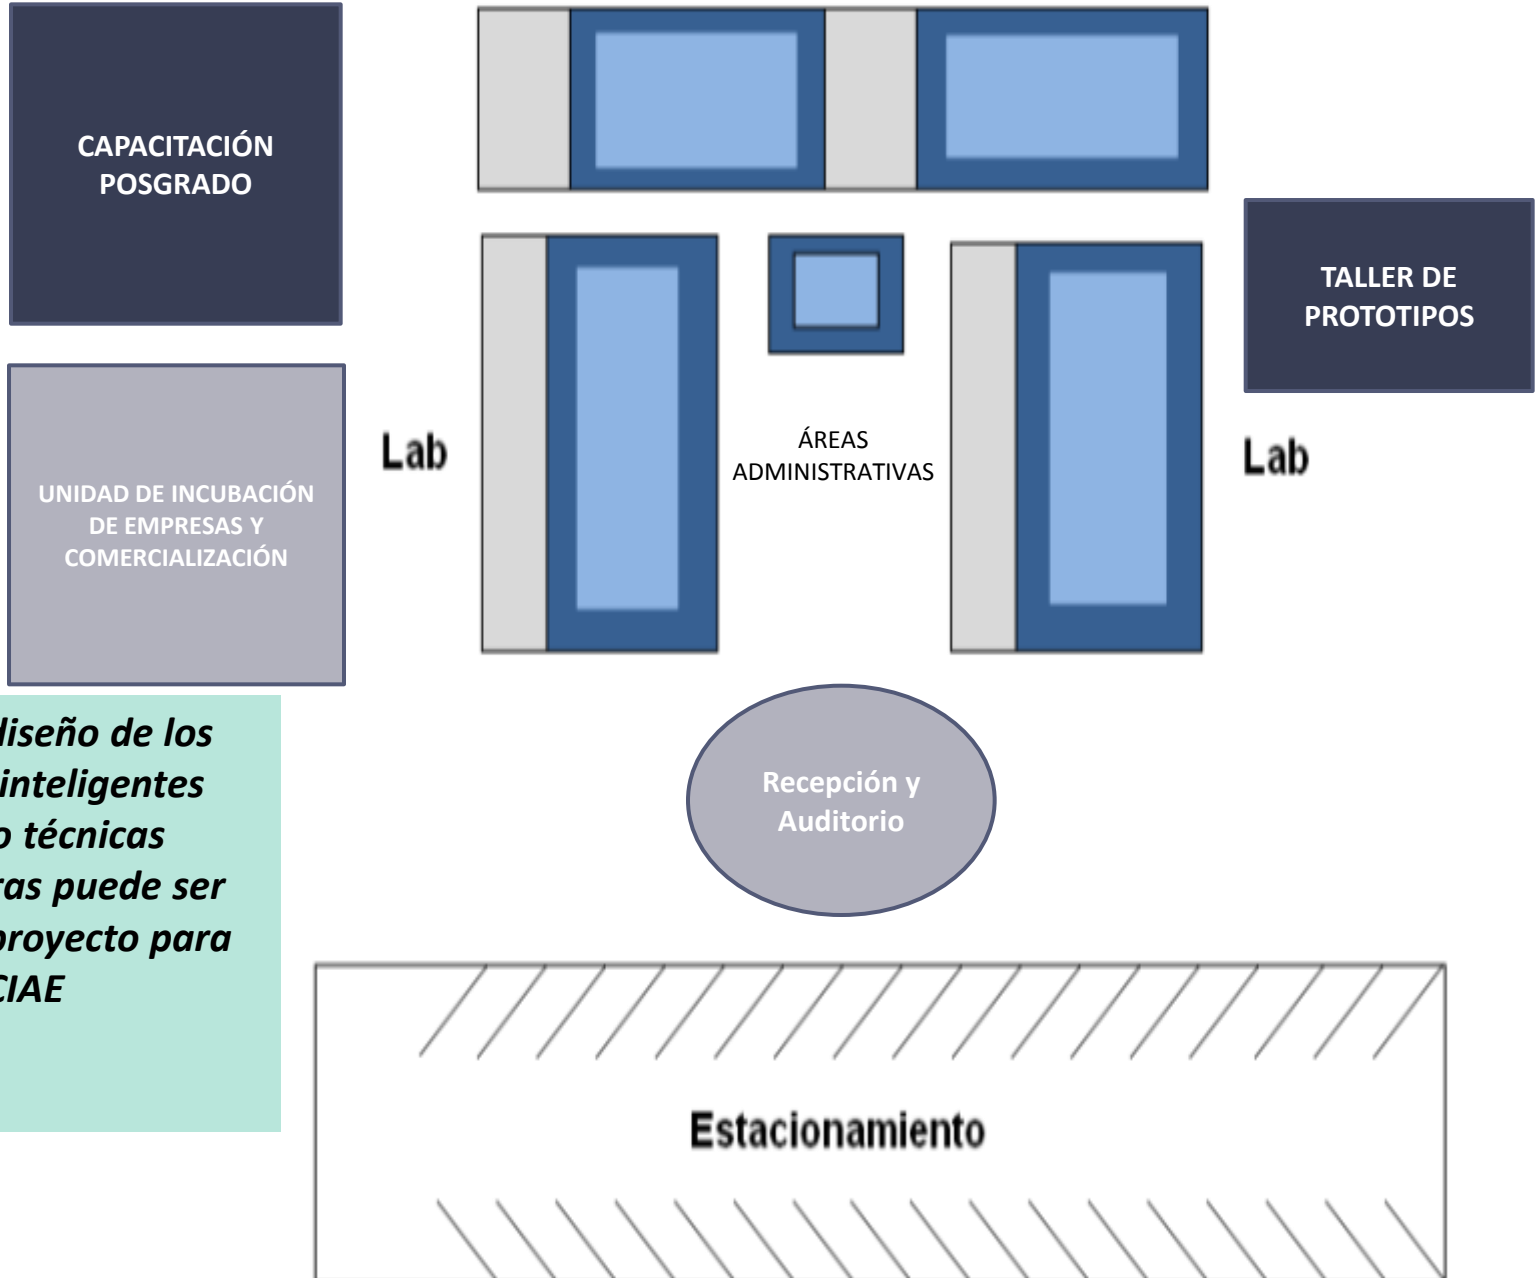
CAPACITACIÓN POSGRADO

TALLER DE PROTOTIPOS

UNIDAD DE INCUBACIÓN DE EMPRESAS Y COMERCIALIZACIÓN

Lab

ÁREAS ADMINISTRATIVAS

Lab

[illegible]diseño de los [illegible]inteligentes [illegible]o técnicas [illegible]ras puede ser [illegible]proyecto para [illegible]CIAE

Recepción y Auditorio

Estacionamiento